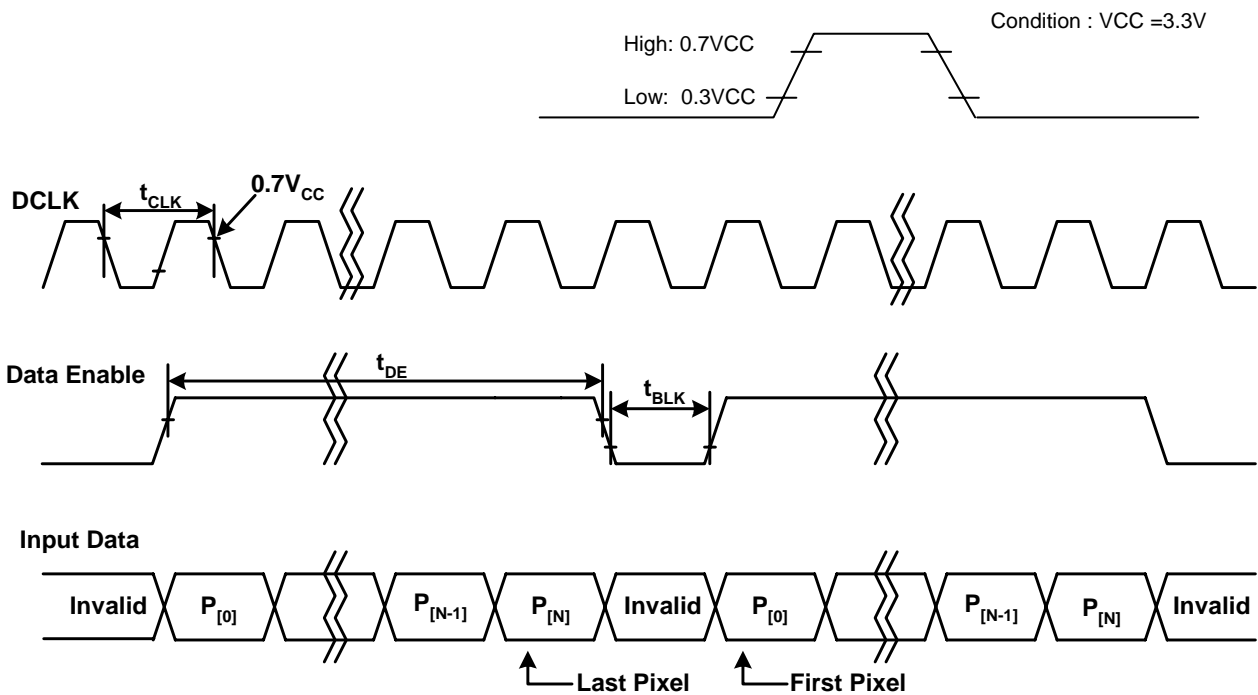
Condition : VCC =3.3V

High: 0.7VCC

Low: 0.3VCC

DCLK

$t_{CLK}$

$0.7V_{CC}$

Data Enable

$t_{DE}$

$t_{BLK}$

Input Data

Invalid $P_{[0]}$ $P_{[N-1]}$ $P_{[N]}$ Invalid $P_{[0]}$ $P_{[N-1]}$ $P_{[N]}$ Invalid

Last Pixel

First Pixel